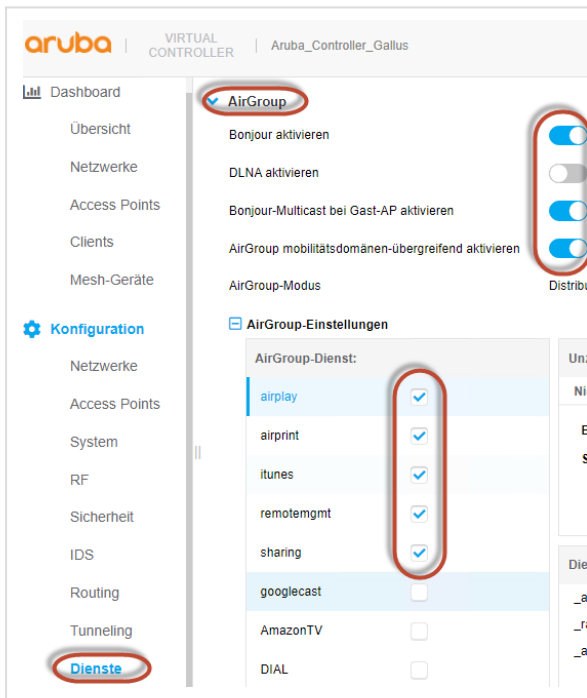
aruba | VIRTUAL CONTROLLER | Aruba_Controller_Gallus

Dashboard
Übersicht
Netzwerke
Access Points
Clients
Mesh-Geräte

Konfiguration
Netzwerke
Access Points
System
RF
Sicherheit
IDS
Routing
Tunneling
Dienste

AirGroup
Bonjour aktivieren
DLNA aktivieren
Bonjour-Multicast bei Gast-AP aktivieren
AirGroup mobilitätsdomänen-übergreifend aktivieren
AirGroup-Modus
Distribu

AirGroup-Einstellungen

| AirGroup-Dienst: | |
|---|---|
| airplay | ✓ |
| airprint | ✓ |
| itunes | ✓ |
| remotemgmt | ✓ |
| sharing | ✓ |
| googlecast | |
| AmazonTV | |
| DIAL | |

Un
Ni
E
S
Die
_a
_r
_a